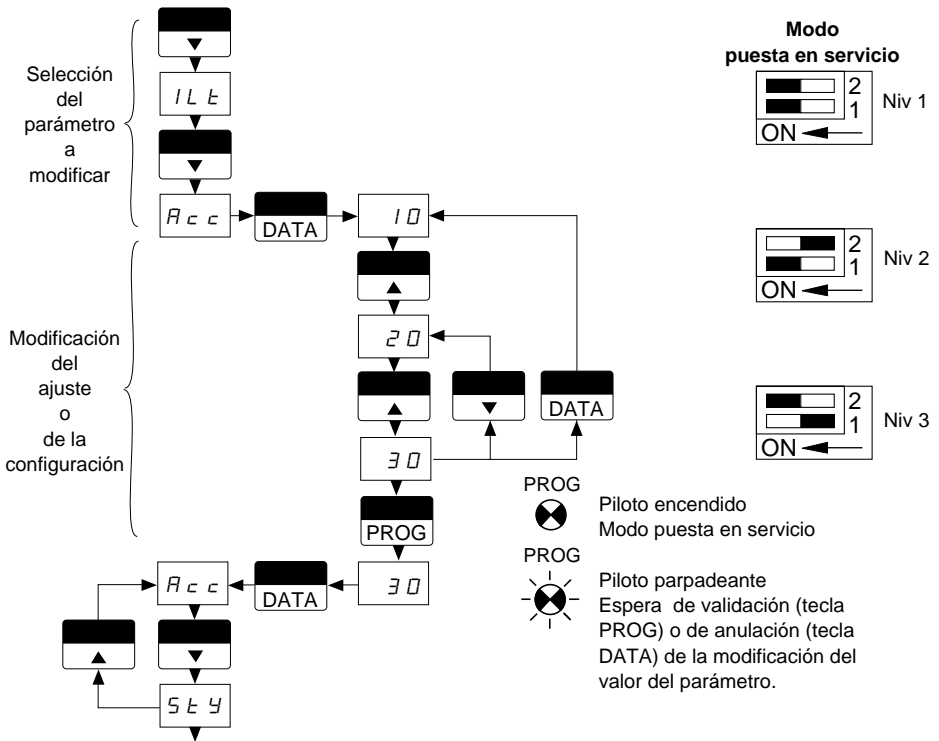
Selección del parámetro a modificar

ILt

Acc

DATA

10

Modificación del ajuste o de la configuración

20

DATA

30

PROG

Acc

DATA

30

StY

Modo puesta en servicio

2
1
ON
Niv 1

2
1
ON
Niv 2

2
1
ON
Niv 3

PROG
Piloto encendido
Modo puesta en servicio

PROG
Piloto parpadeante
Espera de validación (tecla PROG) o de anulación (tecla DATA) de la modificación del valor del parámetro.